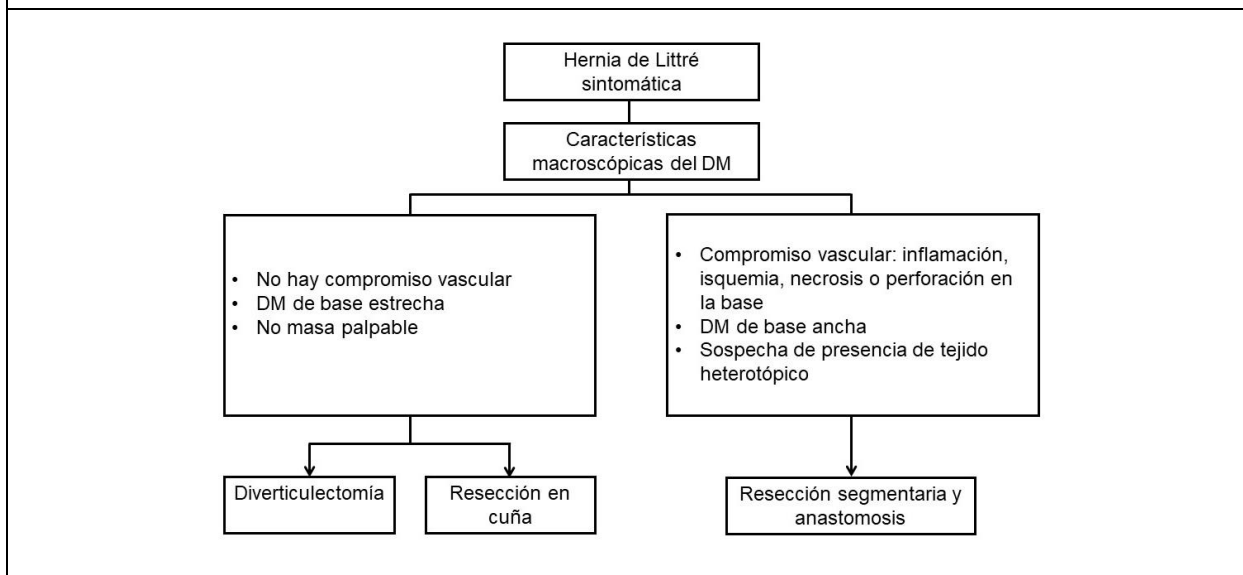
Hernia de Littré sintomática

Características macroscópicas del DM

- No hay compromiso vascular
- DM de base estrecha
- No masa palpable

- Compromiso vascular: inflamación, isquemia, necrosis o perforación en la base
- DM de base ancha
- Sospecha de presencia de tejido heterotópico

Diverticulectomía

Resección en cuña

Resección segmentaria y anastomosis